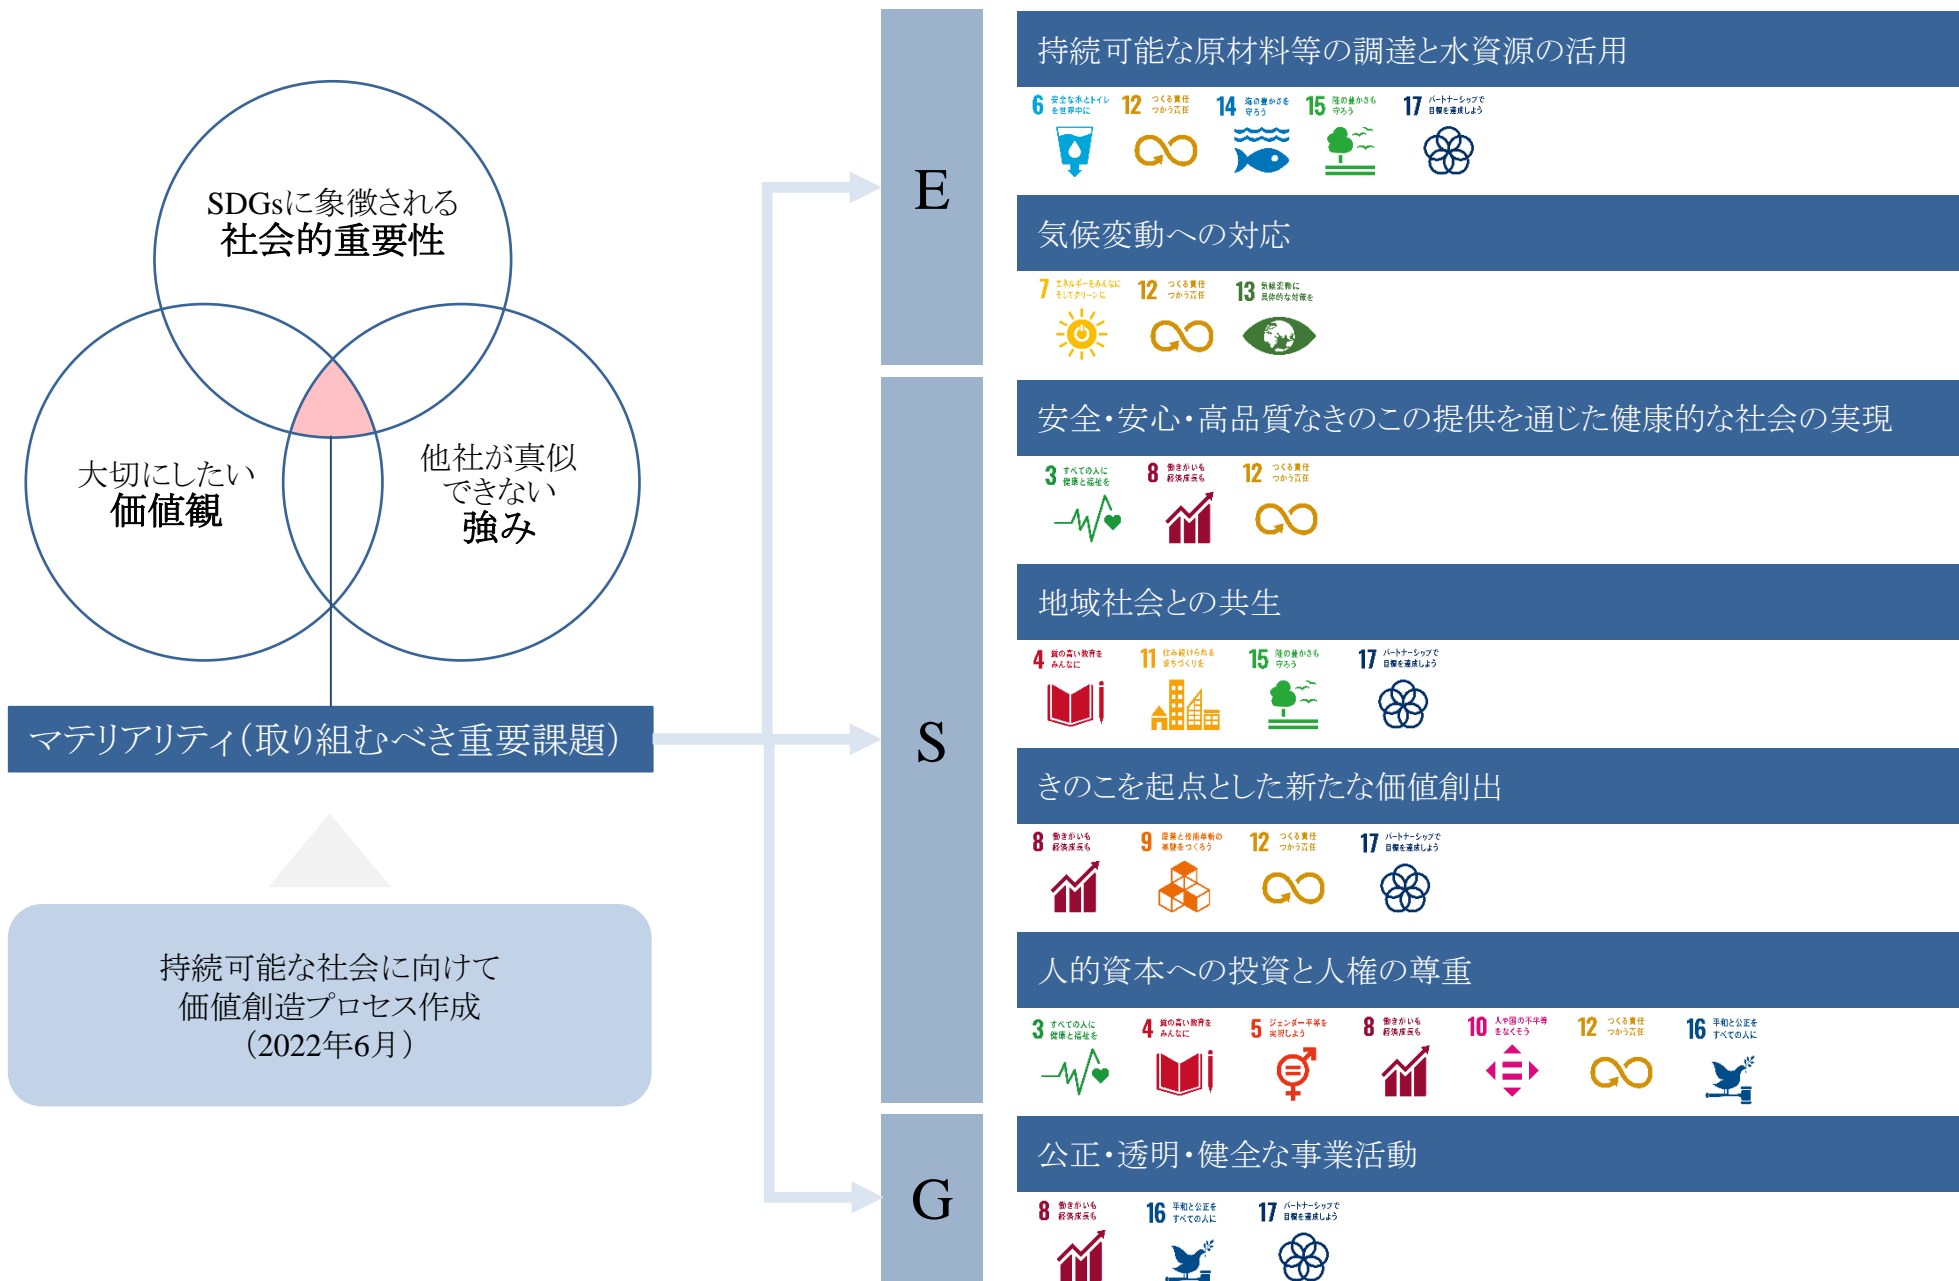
SDGsに象徴される
社会的重要性

大切にしたい
価値観

他社が真似
できない
強み

マテリアリティ（取り組むべき重要課題）

持続可能な社会に向けて
価値創造プロセス作成
（2022年6月）

E

S

G

持続可能な原材料等の調達と水資源の活用

6 安全な水とトイレを世界中に
12 つくる責任 つかう責任
14 海の豊かさを守ろう
15 陸の豊かさも守ろう
17 パートナーシップで目標を達成しよう

気候変動への対応

7 エネルギーをみんなに そしてクリーンに
12 つくる責任 つかう責任
13 気候変動に具体的な対策を

安全・安心・高品質なきのこの提供を通じた健康的な社会の実現

3 すべての人に健康と福祉を
8 働きがいも経済成長も
12 つくる責任 つかう責任

地域社会との共生

4 質の高い教育をみんなに
11 住み続けられるまちづくりを
15 陸の豊かさも守ろう
17 パートナーシップで目標を達成しよう

きのこを起点とした新たな価値創出

8 働きがいも経済成長も
9 産業と技術革新の基盤をつくろう
12 つくる責任 つかう責任
17 パートナーシップで目標を達成しよう

人的資本への投資と人権の尊重

3 すべての人に健康と福祉を
4 質の高い教育をみんなに
5 ジェンダー平等を実現しよう
8 働きがいも経済成長も
10 人や国の不平等をなくそう
12 つくる責任 つかう責任
16 平和と公正をすべての人に

公正・透明・健全な事業活動

8 働きがいも経済成長も
16 平和と公正をすべての人に
17 パートナーシップで目標を達成しよう